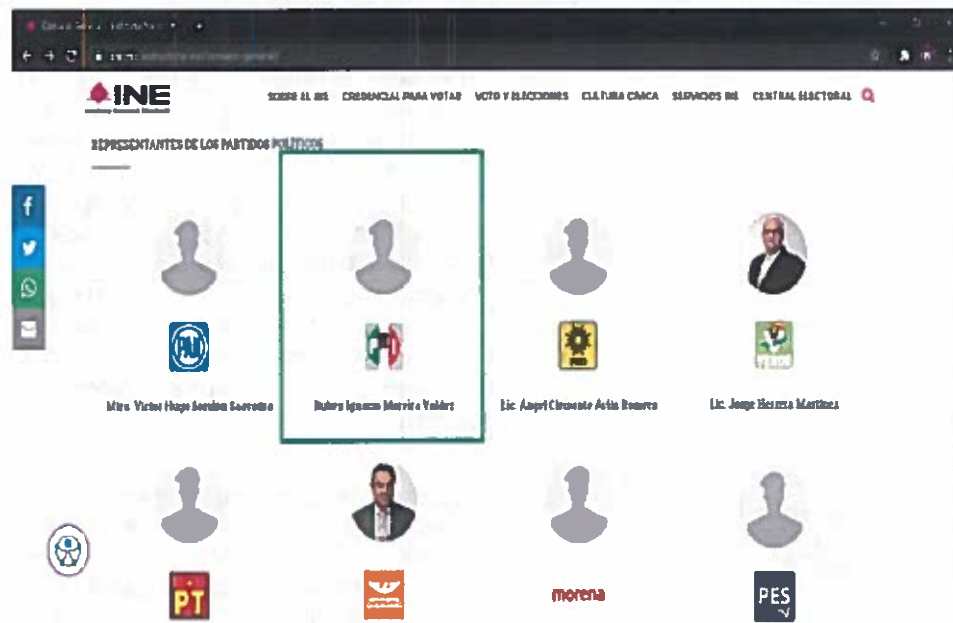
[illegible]

INE

SOBRE EL INE CREDENCIAL PARA VOTAR VOTO Y ELECCIONES CULTURA CÍVICA SERVICIOS INE CENTRAL ELECTORAL

REPRESENTANTES DE LOS PARTIDOS POLÍTICOS

PAN
Mtro. Víctor Hugo Sondón Saavedra

Rubén Ignacio Moreira Valdez

PRD
Lic. Ángel Clemente Ávila Romero

Lic. Jorge Herrera Martínez

PT

morena

PES